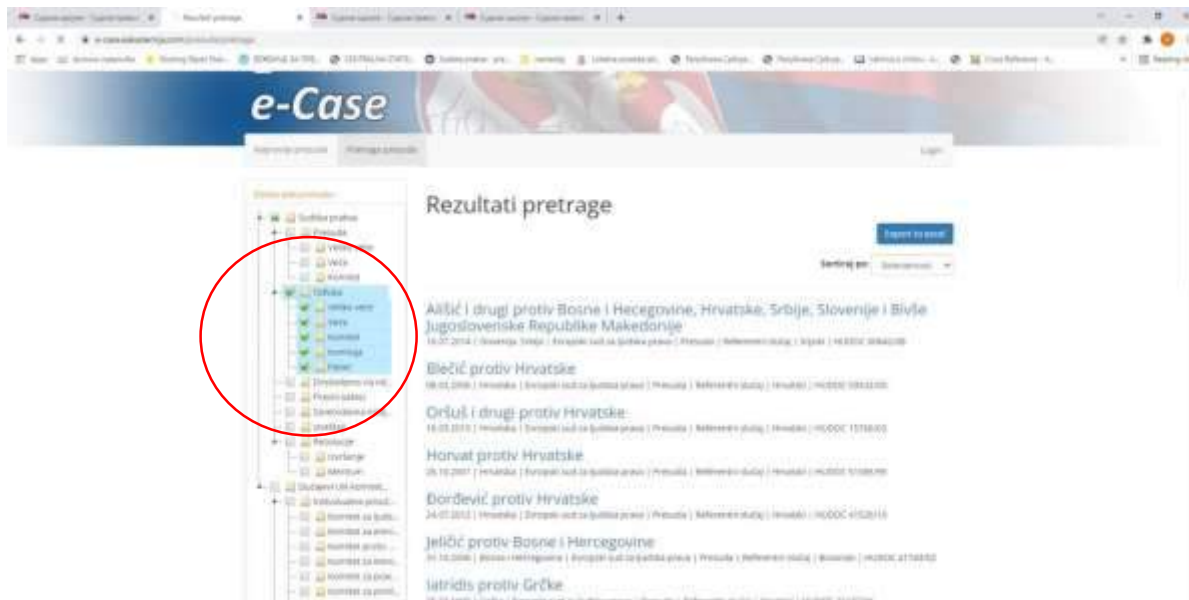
e-Case

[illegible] Pretraga presuda Login

Rezultati pretrage

Export to excel

Sortiraj po: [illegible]

Sudska praksa
Presuda
Veliko veće
Veće
Komitet
Odluka
Veliko veće
Veće
Komitet
Komisija
Panel

Ališić i drugi protiv Bosne i Hecegovine, Hrvatske, Srbije, Slovenije i Bivše Jugoslovenske Republike Makedonije
16.07.2014 | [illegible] | Evropski sud za ljudska prava | Presuda | Referentni slučaj | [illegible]

Blečić protiv Hrvatske
08.03.2006 | Hrvatska | Evropski sud za ljudska prava | Presuda | Referentni slučaj | Hrvatski | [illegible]

Oršuš i drugi protiv Hrvatske
16.03.2010 | Hrvatska | Evropski sud za ljudska prava | Presuda | Referentni slučaj | Hrvatski | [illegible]

Horvat protiv Hrvatske
26.10.2001 | Hrvatska | Evropski sud za ljudska prava | Presuda | Referentni slučaj | Hrvatski | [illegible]

Đorđević protiv Hrvatske
24.07.2012 | Hrvatska | Evropski sud za ljudska prava | Presuda | Referentni slučaj | Hrvatski | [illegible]

Jeličić protiv Bosne i Hercegovine
31.10.2006 | Bosna i Hercegovina | Evropski sud za ljudska prava | Presuda | Referentni slučaj | Bosanski | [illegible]

Iatridis protiv Grčke
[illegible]